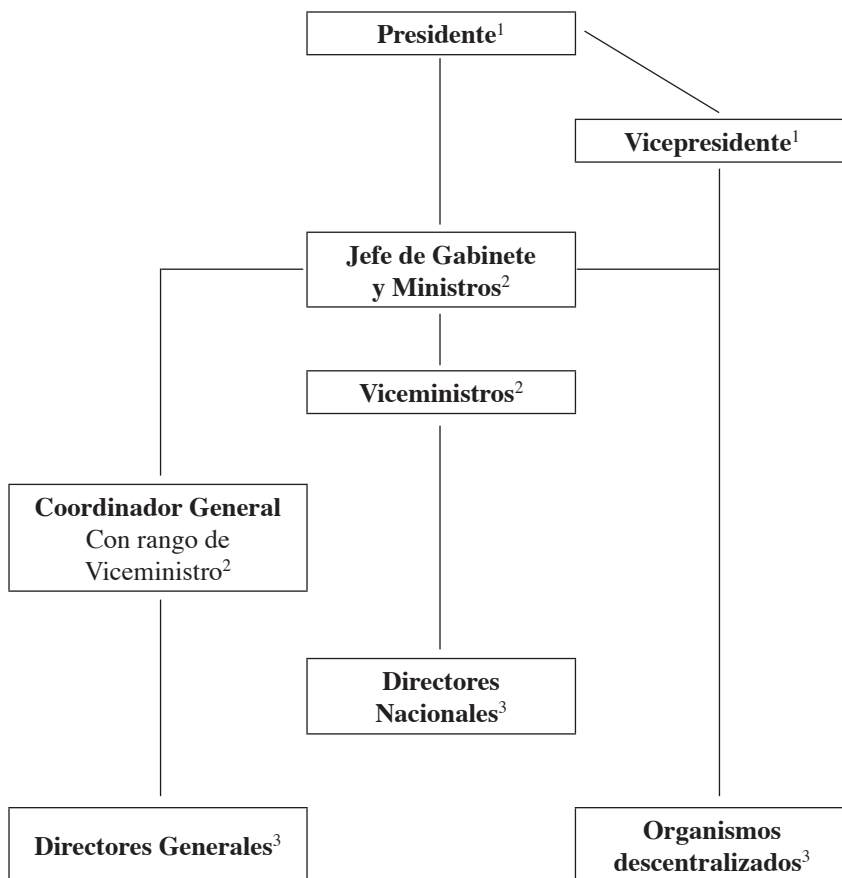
Presidente$^{1}$

Vicepresidente$^{1}$

Jefe de Gabinete y Ministros$^{2}$

Viceministros$^{2}$

Coordinador General
Con rango de Viceministro$^{2}$

Directores Nacionales$^{3}$

Directores Generales$^{3}$

Organismos descentralizados$^{3}$